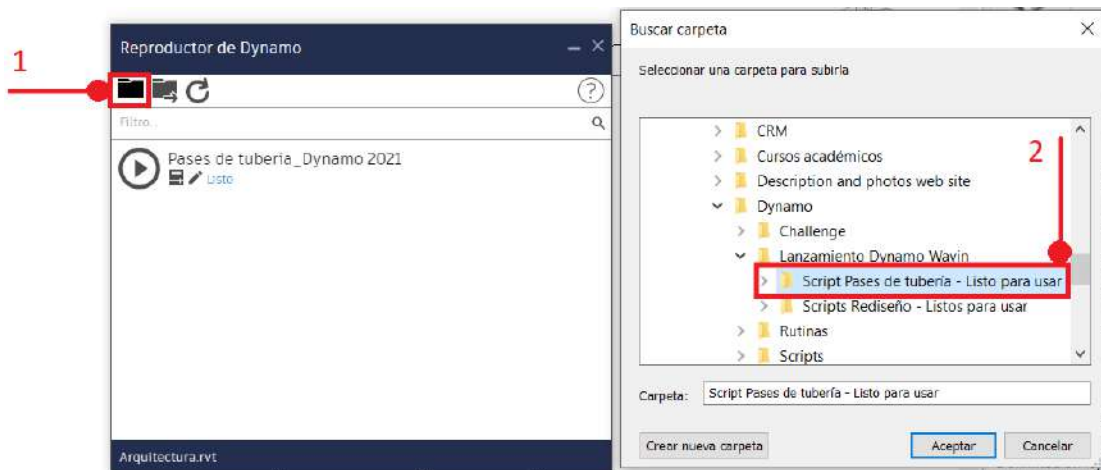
1

Reproductor de Dynamo

Filtro...

Pases de tuberia_Dynamo 2021

Listo

Arquitectura.rvt

Buscar carpeta

Seleccionar una carpeta para subirla

CRM

Cursos académicos

Description and photos web site

Dynamo

Challenge

Lanzamiento Dynamo Wavin

Script Pases de tubería - Listo para usar

Scripts Rediseño - Listos para usar

Rutinas

Scripts

2

Carpeta: Script Pases de tubería - Listo para usar

Crear nueva carpeta

Aceptar

Cancelar